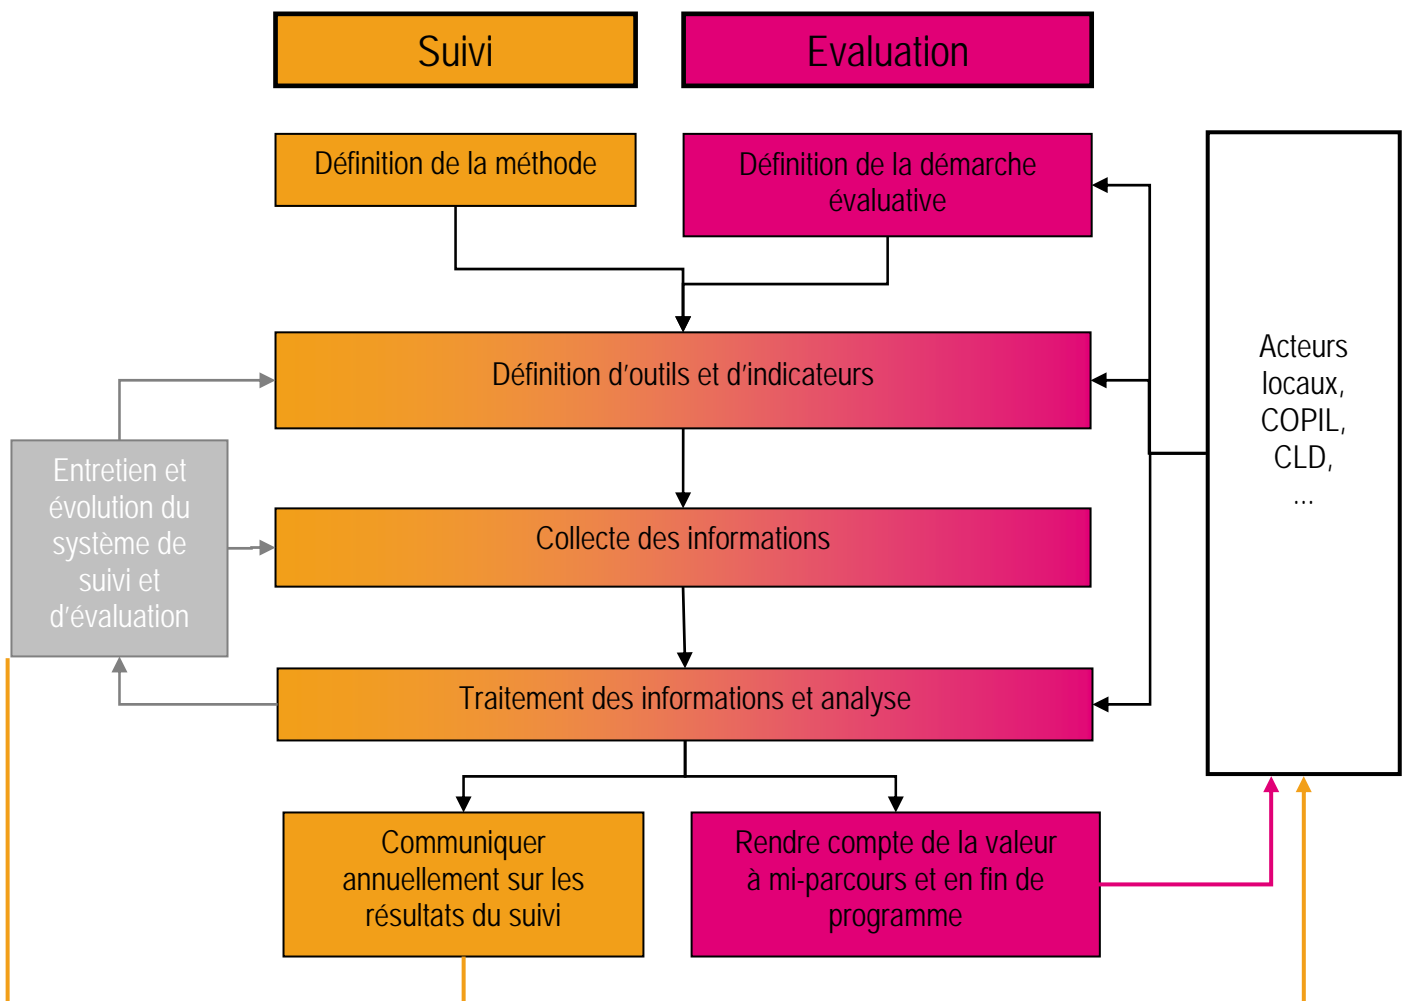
Suivi

Evaluation

Définition de la méthode

Définition de la démarche évaluative

Acteurs locaux, COPIL, CLD, ...

Définition d'outils et d'indicateurs

Entretien et évolution du système de suivi et d'évaluation

Collecte des informations

Traitement des informations et analyse

Communiquer annuellement sur les résultats du suivi

Rendre compte de la valeur à mi-parcours et en fin de programme